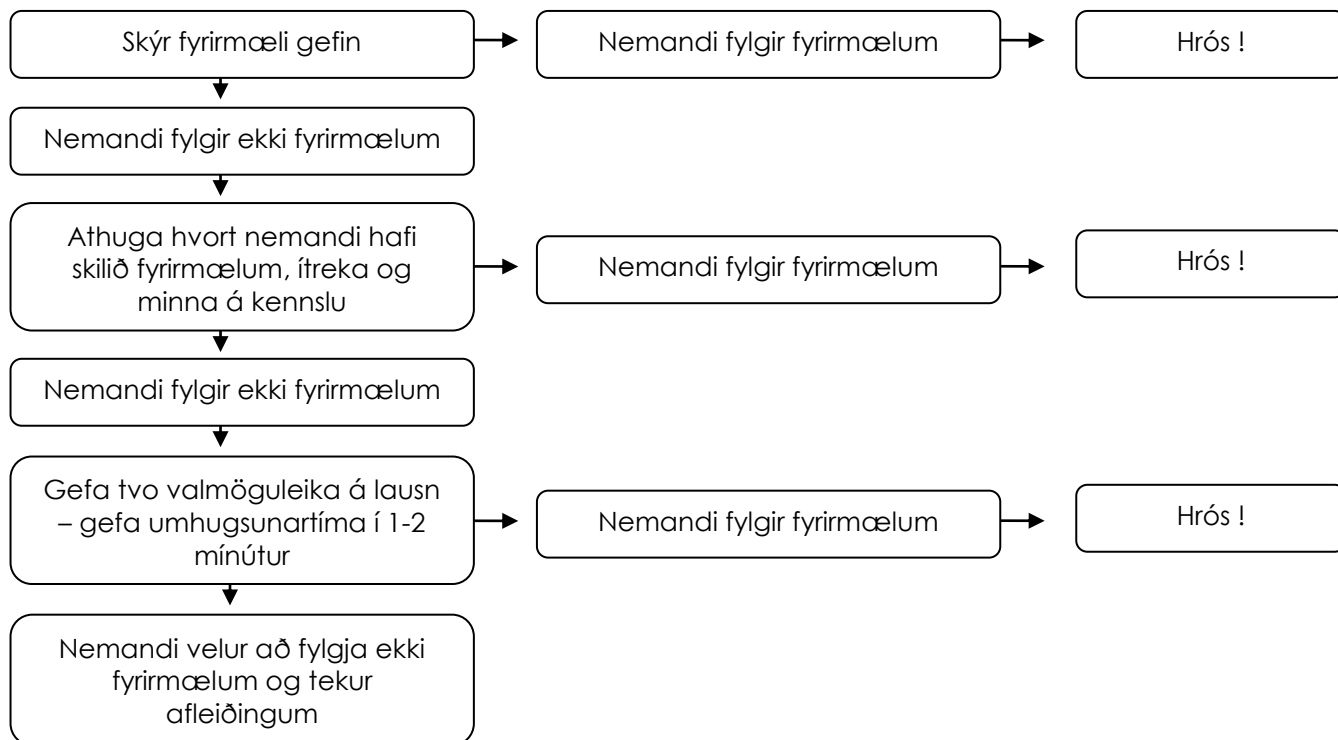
Skýr fyrirmæli gefin

Nemandi fylgir fyrirmælum

Hrós !

Nemandi fylgir ekki fyrirmælum

Athuga hvort nemandi hafi skilið fyrirmælum, ítreka og minna á kennslu

Nemandi fylgir fyrirmælum

Hrós !

Nemandi fylgir ekki fyrirmælum

Gefa tvo valmöguleika á lausn – gefa umhugsunartíma í 1-2 mínútur

Nemandi fylgir fyrirmælum

Hrós !

Nemandi velur að fylgja ekki fyrirmælum og tekur afleiðingum